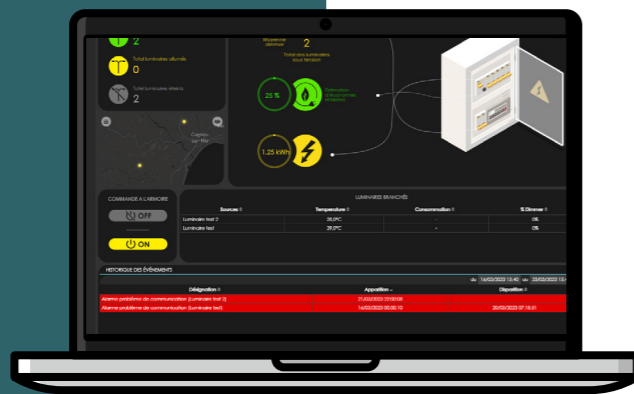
2

Total luminaires allumés
0

Total luminaires éteints
2

Moyenne
2
Total des luminaires sous tension

25 %
Estimation d'économie d'énergie

1.25 kWh

COMMANDE À L'ARMOIRE
OFF
ON

LUMINAIRES BRANCHÉS

| Sources | Température | Consommation | % Dimmer |
|---|---|---|---|
| Luminaire test 2 | 38,0°C | - | 0% |
| Luminaire test | 29,0°C | - | 0% |

HISTORIQUE DES ÉVÉNEMENTS

du 16/02/2023 15:40 au 22/02/2023 15:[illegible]

| Désignation | Apparition | Disparition |
|---|---|---|
| Alarme problème de communication (Luminaire test 2) | 21/02/2023 20:00:08 | |
| Alarme problème de communication (Luminaire test) | 16/02/2023 00:00:10 | 20/02/2023 07:15:01 |